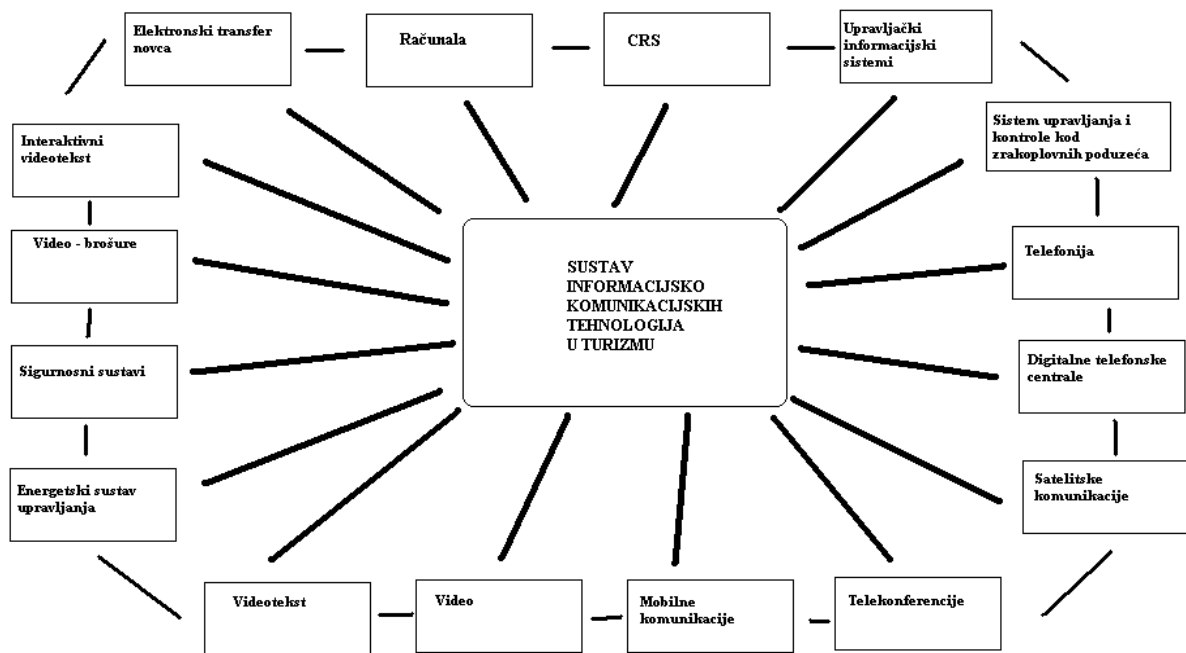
Elektronski transfer novca

Računala

CRS

Upravljački informacijski sistemi

Interaktivni videotekst

Sistem upravljanja i kontrole kod zrakoplovnih poduzeća

Video - brošure

SUSTAV INFORMACIJSKO KOMUNIKACIJSKIH TEHNOLOGIJA U TURIZMU

Telefonija

Sigurnosni sustavi

Digitalne telefonske centrale

Energetski sustav upravljanja

Satelitske komunikacije

Videotekst

Video

Mobilne komunikacije

Telekonferencije